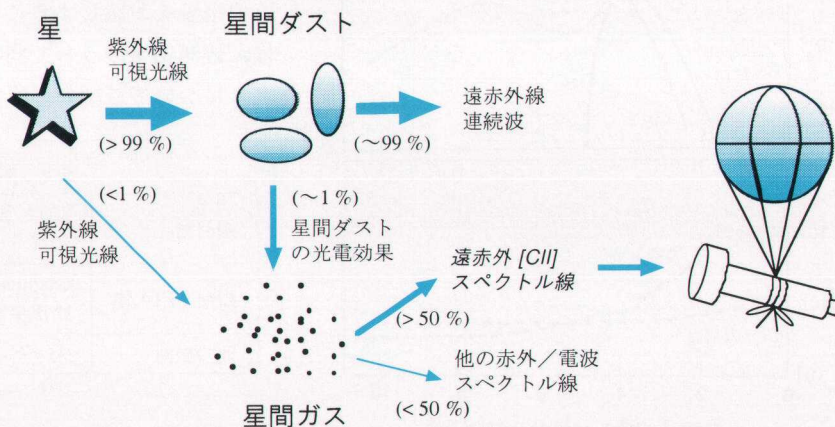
星

紫外線
可視光線

(> 99 %)

星間ダスト

遠赤外線
連続波

(～99 %)

(<1 %)

紫外線
可視光線

(～1 %)
星間ダスト
の光電効果

遠赤外 [CII]
スペクトル線

(> 50 %)

他の赤外／電波
スペクトル線

星間ガス

(< 50 %)